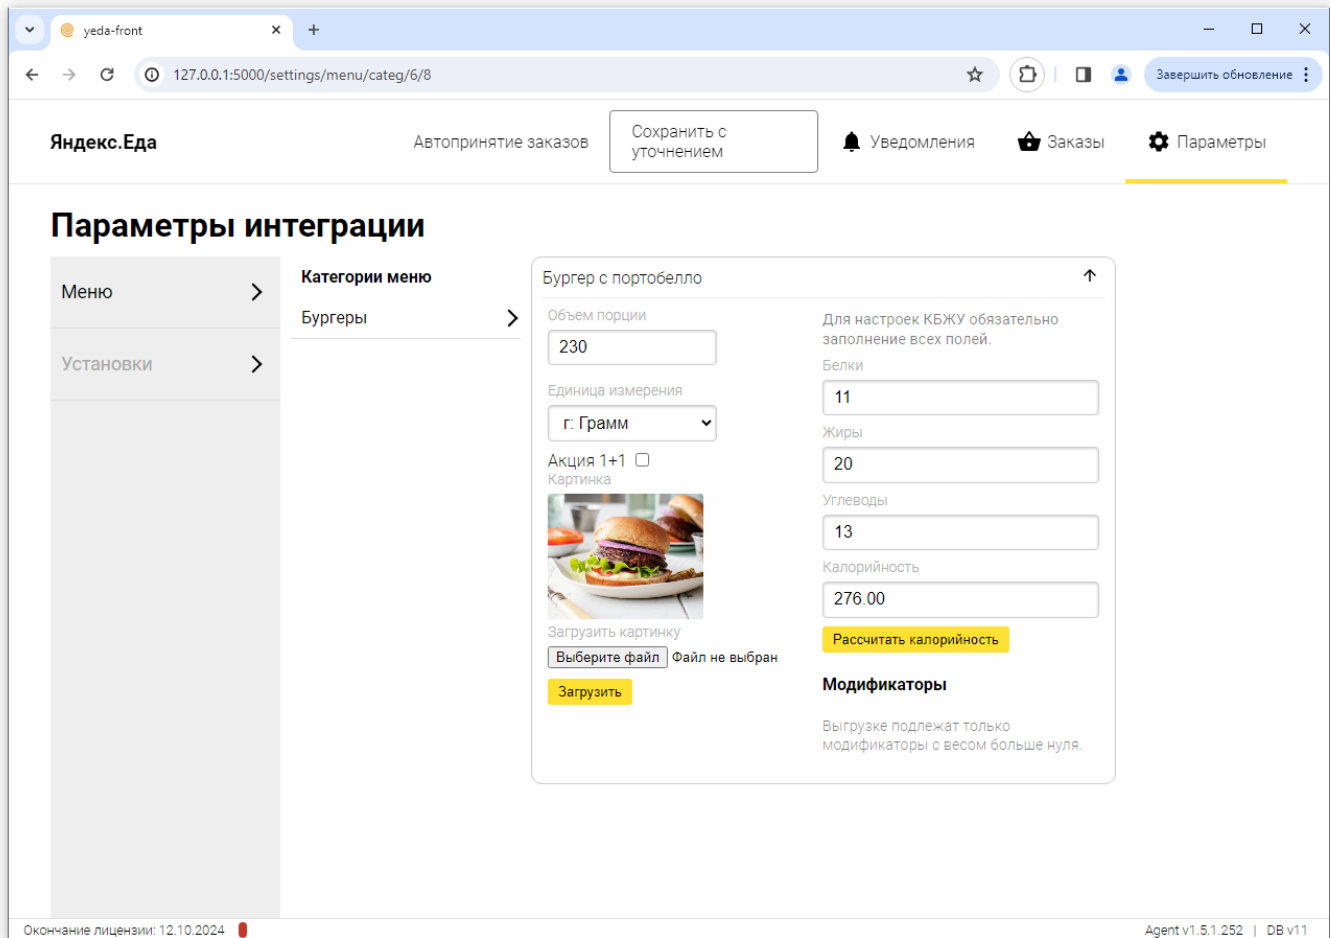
yeda-front

127.0.0.1:5000/settings/menu/categ/6/8

Завершить обновление

Яндекс.Еда

Автопринятие заказов

Сохранить с уточнением

Уведомления

Заказы

Параметры

Параметры интеграции

Меню

Установки

Категории меню

Бургеры

Бургер с портобелло

Объем порции

230

Единица измерения

г: Грамм

Акция 1+1

Картинка

Загрузить картинку

Выберите файл Файл не выбран

Загрузить

Для настроек КБЖУ обязательно заполнение всех полей.

Белки

11

Жиры

20

Углеводы

13

Калорийность

276.00

Рассчитать калорийность

Модификаторы

Выгрузке подлежат только модификаторы с весом больше нуля.

Окончание лицензии: 12.10.2024

Agent v1.5.1.252 | DB v11